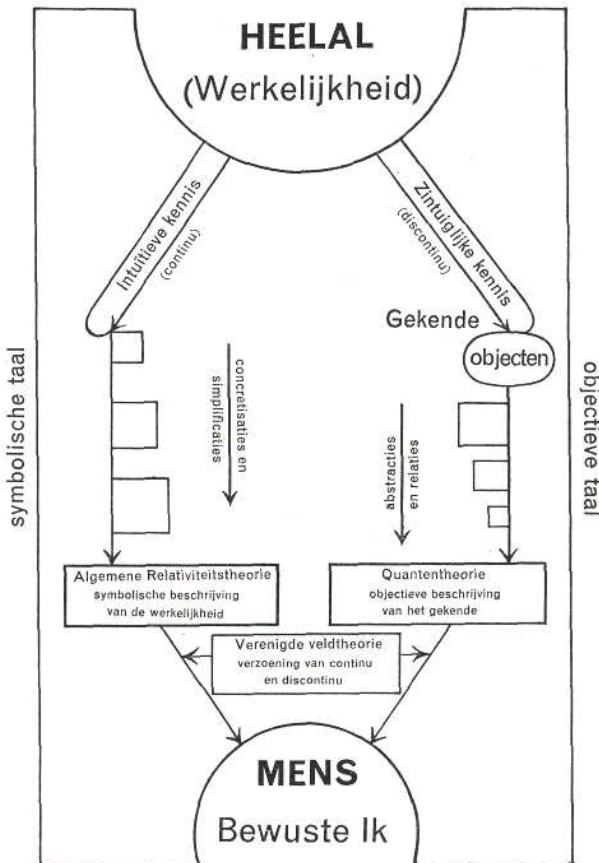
HEELAL
(Werkelijkheid)

Intuïtieve kennis
(continu)

Zintuiglijke kennis
(discontinu)

symbolische taal

objectieve taal

Gekende
objecten

concretisaties en simplificaties

abstracties en relaties

Algemene Relativiteitstheorie
symbolische beschrijving van de werkelijkheid

Quantentheorie
objectieve beschrijving van het gekende

Verenigde veldtheorie
verzoening van continu en discontinu

MENS
Bewuste Ik